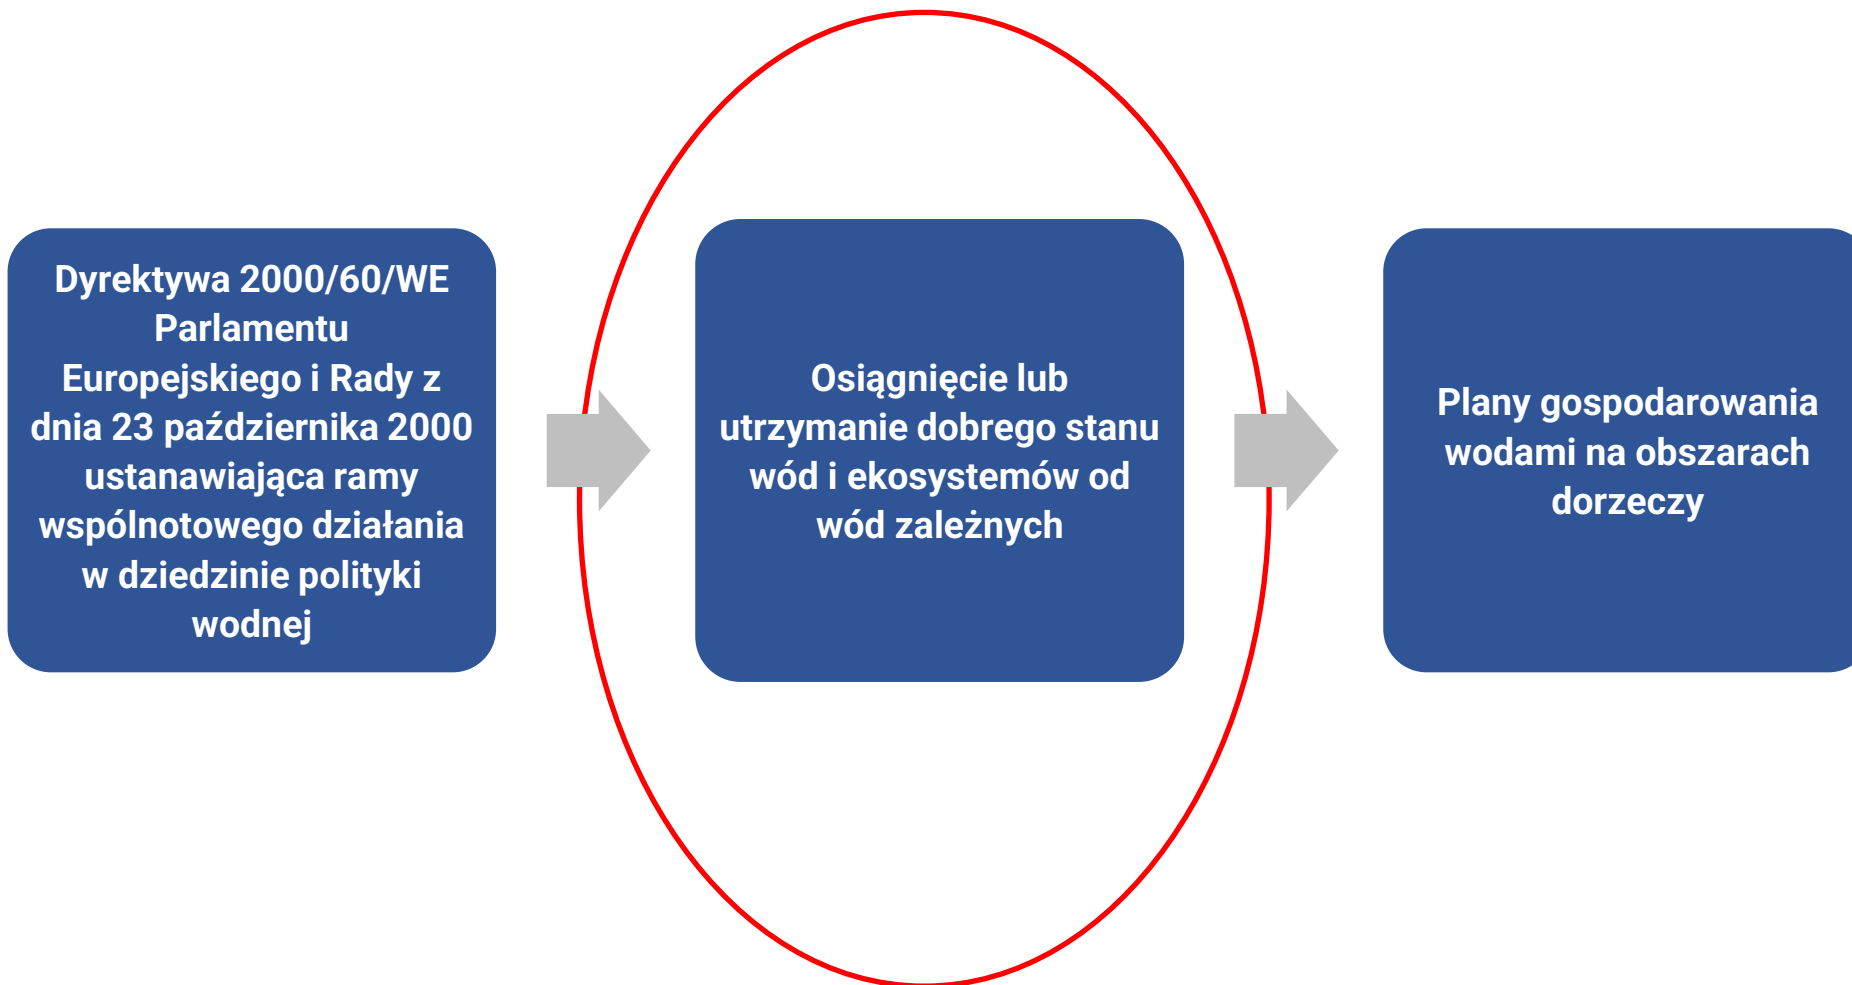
Dyrektywa 2000/60/WE Parlamentu Europejskiego i Rady z dnia 23 października 2000 ustanawiająca ramy wspólnotowego działania w dziedzinie polityki wodnej

Osiągnięcie lub utrzymanie dobrego stanu wód i ekosystemów od wód zależnych

Plany gospodarowania wodami na obszarach dorzeczy